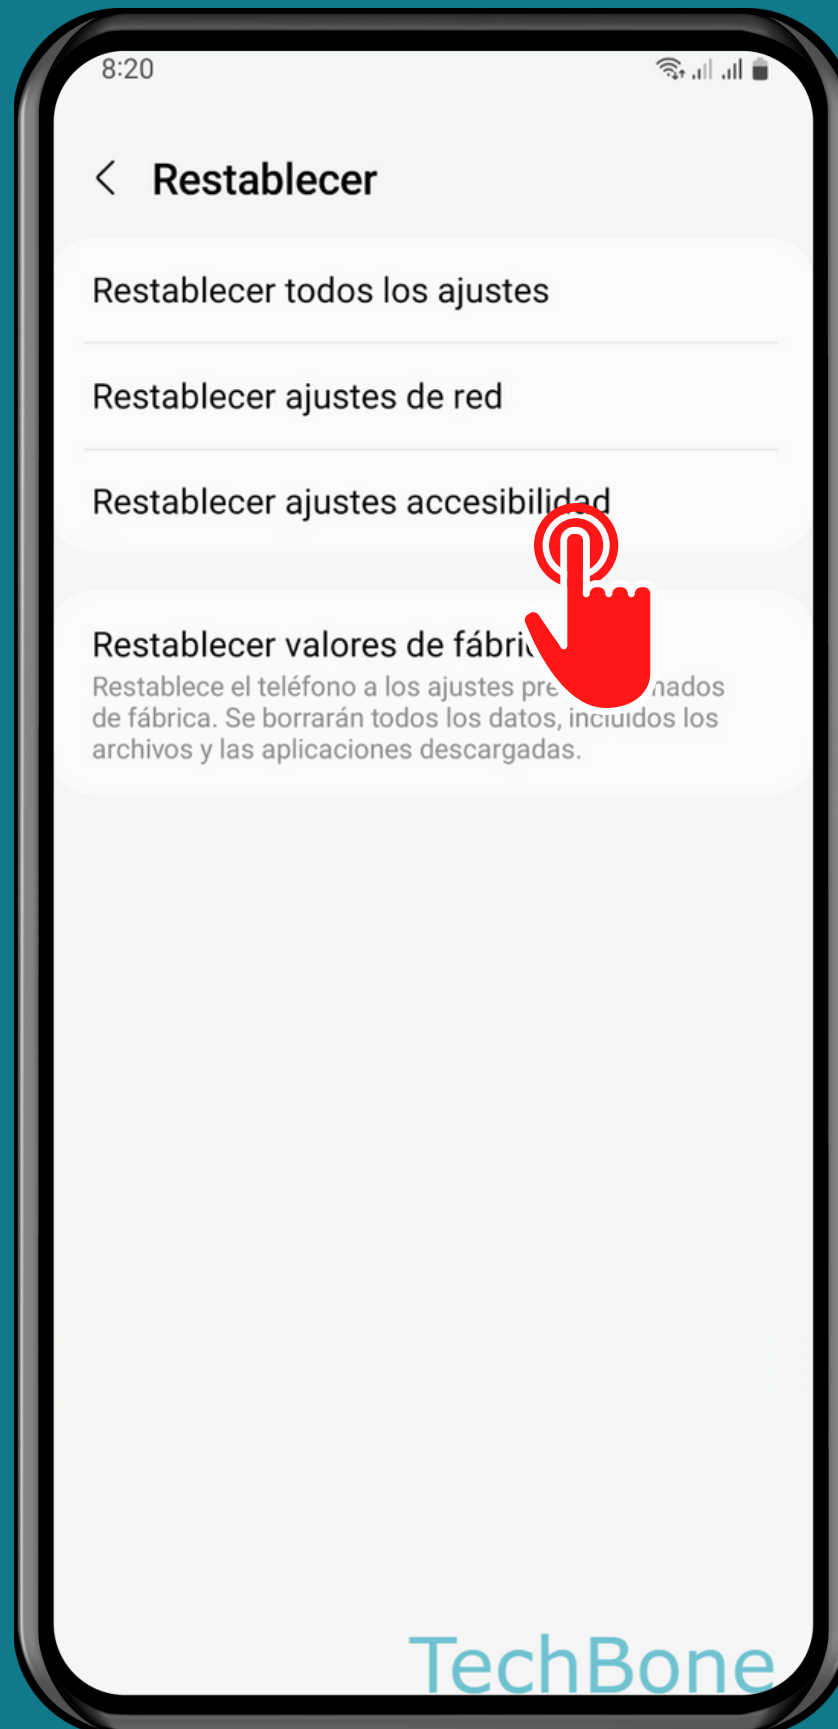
8:20

Restablecer

Restablecer todos los ajustes

Restablecer ajustes de red

Restablecer ajustes accesibilidad

Restablecer valores de fábri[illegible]
Restablece el teléfono a los ajustes pre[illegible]nados de fábrica. Se borrarán todos los datos, incluidos los archivos y las aplicaciones descargadas.

TechBone